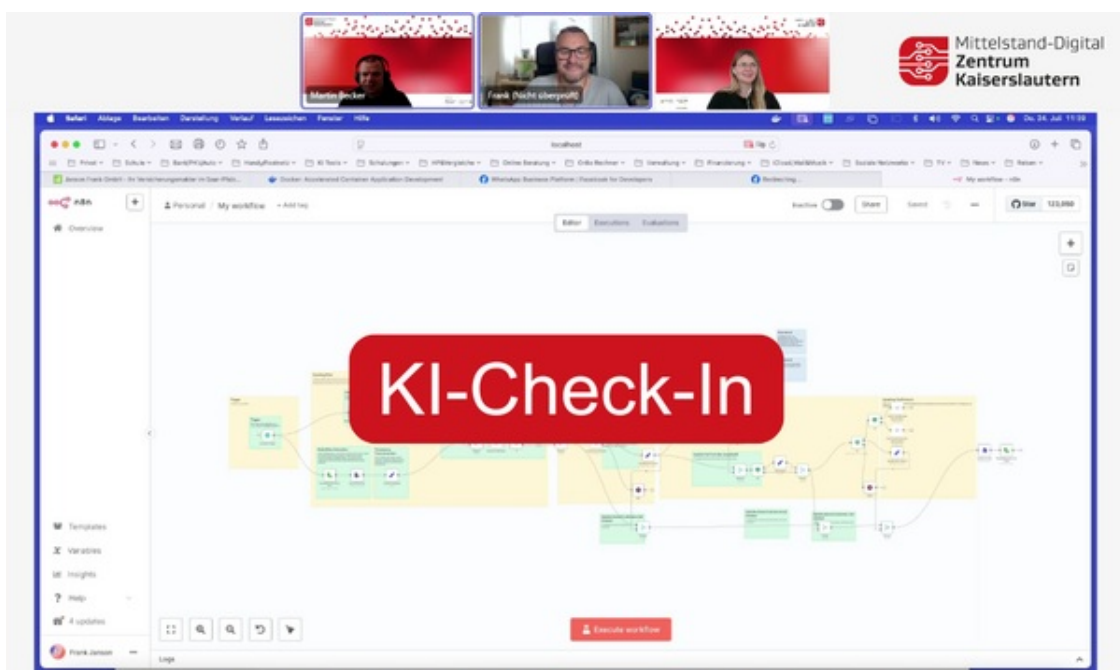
Martin Becker

Frank (Nicht überprüft)

Mittelstand-Digital
Zentrum
Kaiserslautern

Safari Ablage Bearbeiten Darstellung Verlauf Lesezeichen Fenster Hilfe

localhost

Docker: Accelerated Container Application Development

WhatsApp Business Platform | Facebook for Developers

Redirecting...

My workflow - n8n

n8n

Overview

Personal / My workflow + Add tag

Inactive

Share

Saved

Star 123,050

Editor Executions Evaluations

KI-Check-In

Templates

Variables

Insights

Help

4 updates

Frank Jenson

Execute workflow

Logs